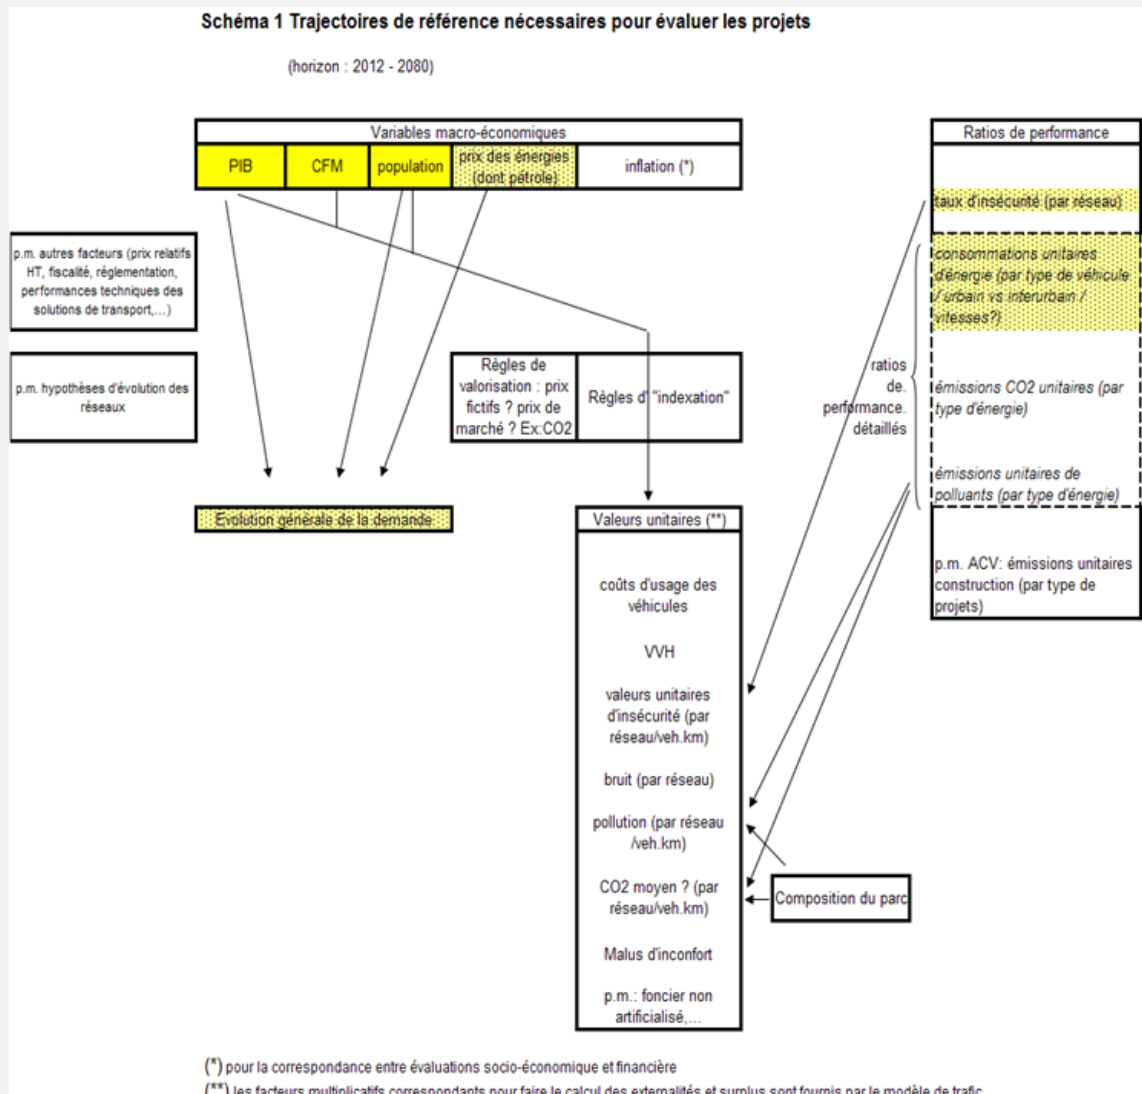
Schéma 1 Trajectoires de référence nécessaires pour évaluer les projets

(horizon : 2012 - 2080)

Variables macro-économiques

| PIB | CFM | population | prix des énergies (dont pétrole) | inflation (*) |
|---|---|---|---|---|

Ratios de performance

taux d'insécurité (par réseau)

consommations unitaires d'énergie (par type de véhicule / urbain vs interurban / vitesses?)

émissions CO2 unitaires (par type d'énergie)

émissions unitaires de polluants (par type d'énergie)

p.m. ACV: émissions unitaires construction (par type de projets)

ratios de performance. détaillés

p.m. autres facteurs (prix relatifs HT, fiscalité, réglementation, performances techniques des solutions de transport,...)

p.m. hypothèses d'évolution des réseaux

Règles de valorisation : prix fictifs ? prix de marché ? Ex:CO2

Règles d' "indexation"

Evolution générale de la demande

Valeurs unitaires (**)

coûts d'usage des véhicules

VVH

valeurs unitaires d'insécurité (par réseau/veh.km)

bruit (par réseau)

pollution (par réseau /veh.km)

CO2 moyen ? (par réseau/veh.km)

Malus d'inconfort

p.m.: foncier non artificialisé,...

Composition du parc

(*) pour la correspondance entre évaluations socio-économique et financière

(**) les facteurs multiplicatifs correspondants pour faire le calcul des externalités et surplus sont fournis par le modèle de trafic